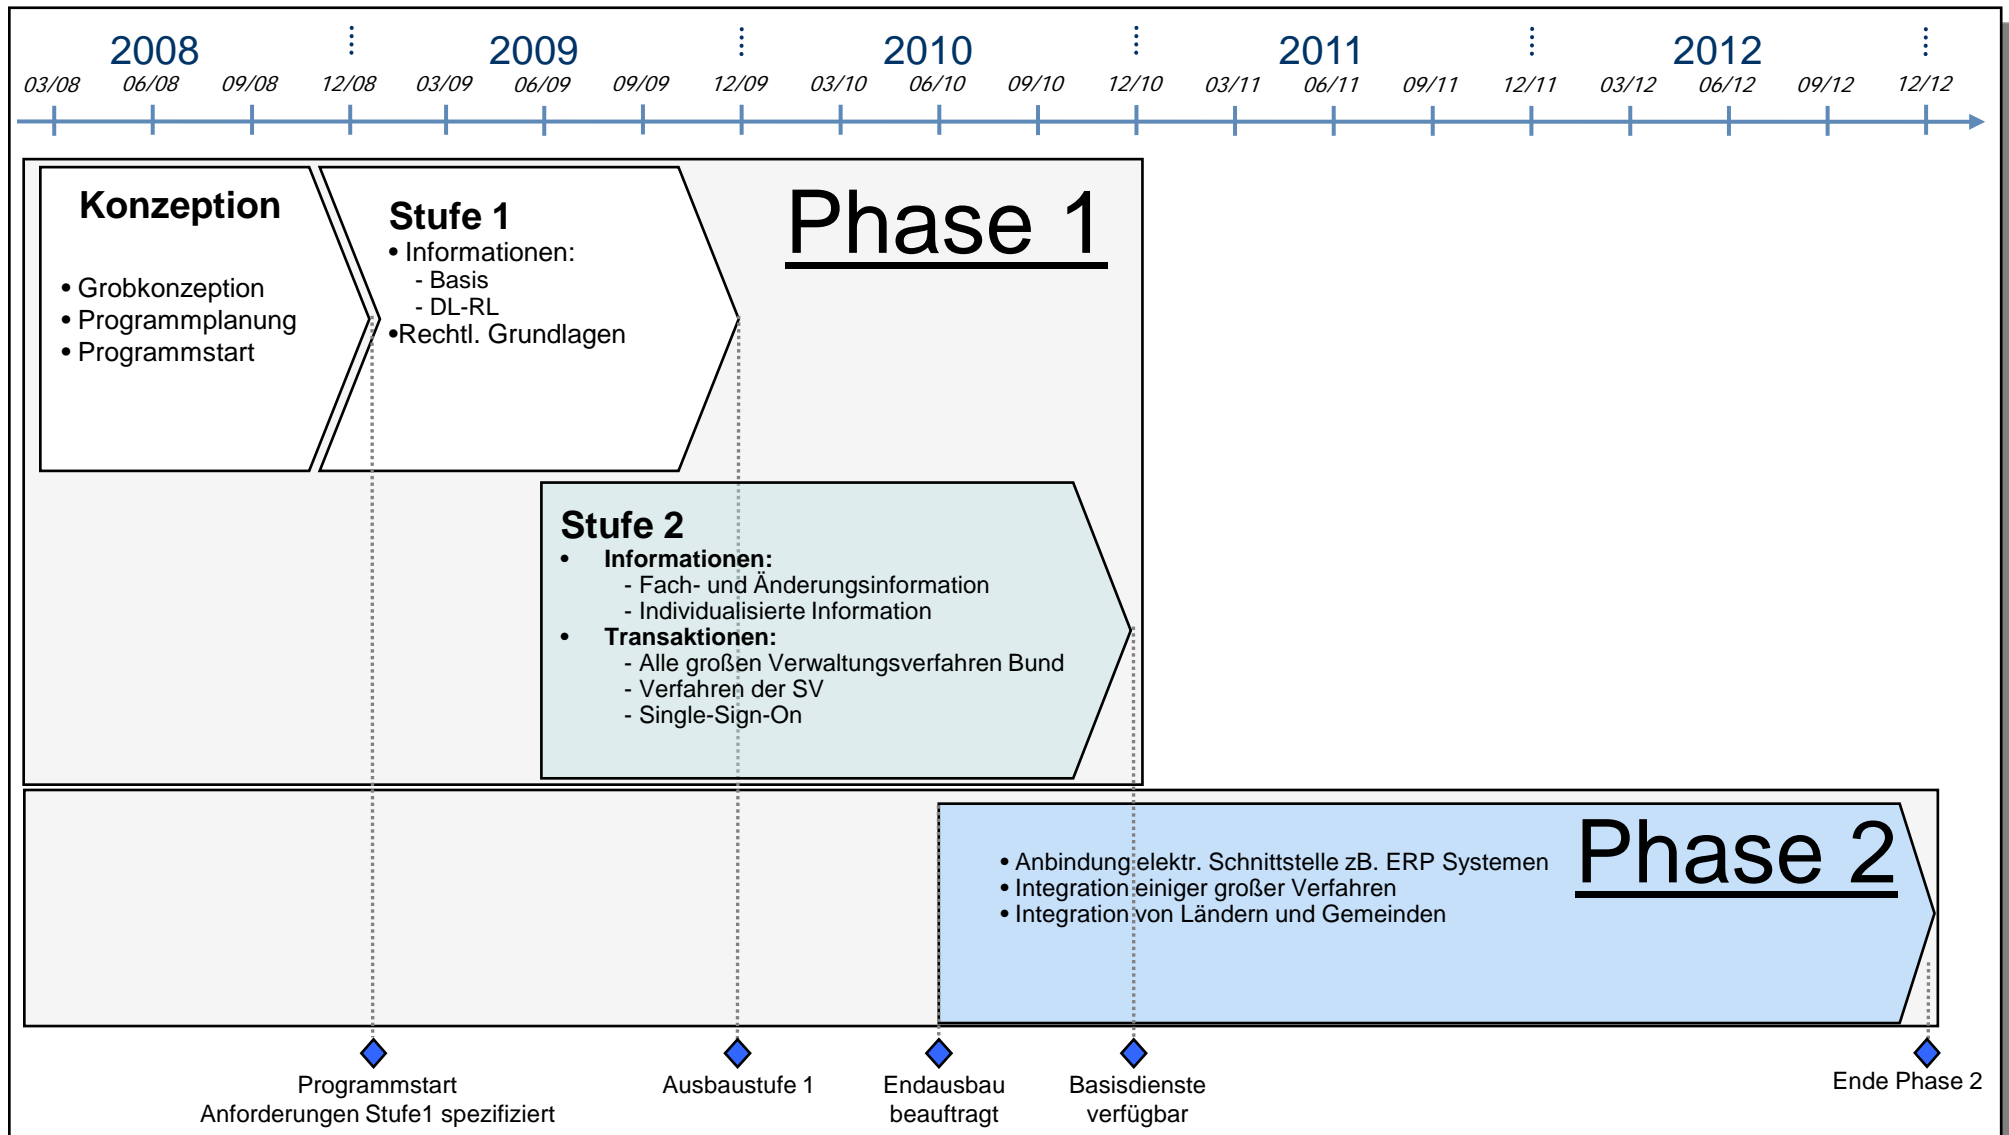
2008 2009 2010 2011 2012

03/08 06/08 09/08 12/08 03/09 06/09 09/09 12/09 03/10 06/10 09/10 12/10 03/11 06/11 09/11 12/11 03/12 06/12 09/12 12/12

Konzeption

• Grobkonzeption
• Programmplanung
• Programmstart

Stufe 1
• Informationen:
- Basis
- DL-RL
•Rechtl. Grundlagen

Phase 1

Stufe 2
• Informationen:
- Fach- und Änderungsinformation
- Individualisierte Information
• Transaktionen:
- Alle großen Verwaltungsverfahren Bund
- Verfahren der SV
- Single-Sign-On

• Anbindung elektr. Schnittstelle zB. ERP Systemen
• Integration einiger großer Verfahren
• Integration von Ländern und Gemeinden

Phase 2

Programmstart
Anforderungen Stufe1 spezifiziert

Ausbaustufe 1

Endausbau
beauftragt

Basisdienste
verfügbar

Ende Phase 2